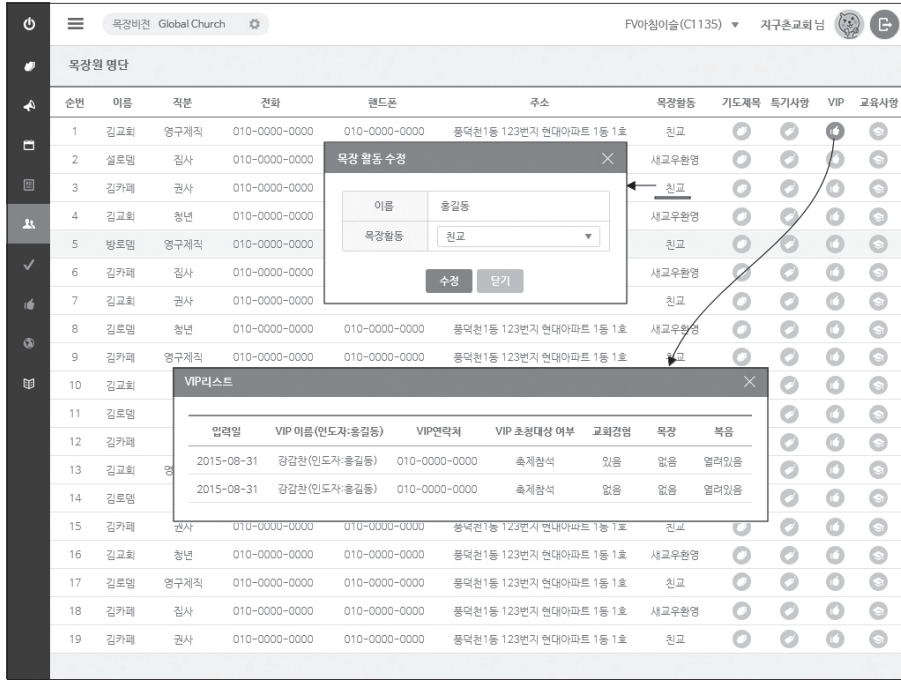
목장비전 Global Church

FV아침이슬(C1135) ▼ 지구촌교회님

목장원 명단

| 순번 | 이름 | 직분 | 전화 | 핸드폰 | 주소 | 목장활동 | 기도제목 | 특기사항 | VIP | 교육사항 |
|---|---|---|---|---|---|---|---|---|---|---|
| 1 | 김교회 | 영구제직 | 010-0000-0000 | 010-0000-0000 | 풍덕천1동 123번지 현대아파트 1동 1호 | 친교 | | | | |
| 2 | 설로뎀 | 집사 | 010-0000-0000 | | | 새교우환영 | | | | |
| 3 | 김카페 | 권사 | 010-0000-0000 | | | 친교 | | | | |
| 4 | 김교회 | 청년 | 010-0000-0000 | | | 새교우환영 | | | | |
| 5 | 방로뎀 | 영구제직 | 010-0000-0000 | | | 친교 | | | | |
| 6 | 김카페 | 집사 | 010-0000-0000 | | | 새교우환영 | | | | |
| 7 | 김교회 | 권사 | 010-0000-0000 | | | 친교 | | | | |
| 8 | 김로뎀 | 청년 | 010-0000-0000 | 010-0000-0000 | 풍덕천1동 123번지 현대아파트 1동 1호 | 새교우환영 | | | | |
| 9 | 김카페 | 영구제직 | 010-0000-0000 | 010-0000-0000 | 풍덕천1동 123번지 현대아파트 1동 1호 | 친교 | | | | |
| 10 | 김교회 | | | | | | | | | |
| 11 | 김로뎀 | | | | | | | | | |
| 12 | 김카페 | | | | | | | | | |
| 13 | 김교회 | 영 | | | | | | | | |
| 14 | 김로뎀 | | | | | | | | | |
| 15 | 김카페 | 권사 | 010-0000-0000 | 010-0000-0000 | 풍덕천1동 123번지 현대아파트 1동 1호 | 친교 | | | | |
| 16 | 김교회 | 청년 | 010-0000-0000 | 010-0000-0000 | 풍덕천1동 123번지 현대아파트 1동 1호 | 새교우환영 | | | | |
| 17 | 김로뎀 | 영구제직 | 010-0000-0000 | 010-0000-0000 | 풍덕천1동 123번지 현대아파트 1동 1호 | 친교 | | | | |
| 18 | 김카페 | 집사 | 010-0000-0000 | 010-0000-0000 | 풍덕천1동 123번지 현대아파트 1동 1호 | 새교우환영 | | | | |
| 19 | 김카페 | 권사 | 010-0000-0000 | 010-0000-0000 | 풍덕천1동 123번지 현대아파트 1동 1호 | 친교 | | | | |

목장 활동 수정

| 이름 | 홍길동 |
|---|---|
| 목장활동 | 친교 ▼ |

수정 닫기

VIP리스트

| 입력일 | VIP 이름(인도자:홍길동) | VIP연락처 | VIP 초청대상 여부 | 교회경험 | 목장 | 복음 |
|---|---|---|---|---|---|---|
| 2015-08-31 | 강감찬(인도자:홍길동) | 010-0000-0000 | 축제참석 | 있음 | 없음 | 열려있음 |
| 2015-08-31 | 강감찬(인도자:홍길동) | 010-0000-0000 | 축제참석 | 없음 | 없음 | 열려있음 |